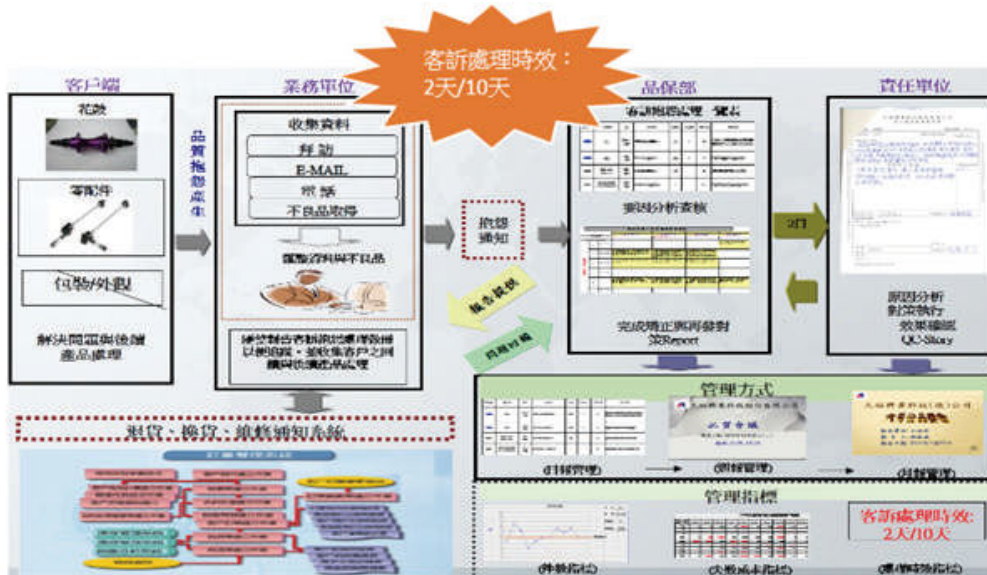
客訴處理時效：
2天/10天

客戶端

花鼓

零配件

包裝/外觀

解決問題與後續產品處理

品質抱怨產生

業務單位

收集資料

拜訪

E-MAIL

來函

不良品取得

彙整資料與不良品

業務單位接獲客訴抱怨彙整資料以利追蹤，並收集客戶之回饋與後續產品處理

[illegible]

抱怨通知

報告發送

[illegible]

品保部

客訴抱怨處理一覽表

原因分析審核

完成矯正預防對策Report

2日

責任單位

原因分析對策執行效果確認QC-Story

管理方式

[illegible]

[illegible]

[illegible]

退貨、換貨、維修通知系統

管理指標

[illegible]

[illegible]

客訴處理時效：
2天/10天

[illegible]